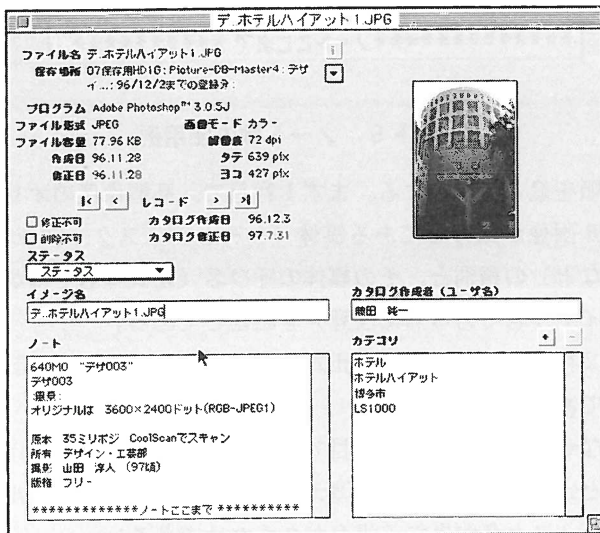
デ.ホテルハイアット1.JPG

ファイル名 デ.ホテルハイアット1.JPG

保存場所 07保存用HD1G : Picture-DB-Master4 : デザイ... : 96/12/2までの登録分 :

プログラム Adobe Photoshop™ 3.0.5J

ファイル形式 JPEG

画像モード カラー

ファイル容量 77.96 KB

解像度 72 dpi

作成日 96.11.28

タテ 639 pix

修正日 96.11.28

ヨコ 427 pix

|< < レコード > >|

□ 修正不可

□ 削除不可

カタログ作成日 96.12.3

カタログ修正日 97.7.31

ステータス

ステータス

イメージ名

デ.ホテルハイアット1.JPG

カタログ作成者（ユーザ名）

織田 純一

ノート

640MO "デザ003"
デザ003
撮影 :
オリジナルは 3600×2400ドット(RGB-JPEG1)

原本 35ミリポジ CoolScanでスキャン
所有 デザイン・工芸部
撮影 山田 淳人 (97頃)
版権 フリー

*************ノートここまで**********

カテゴリ

ホテル
ホテルハイアット
博多市
LS1000